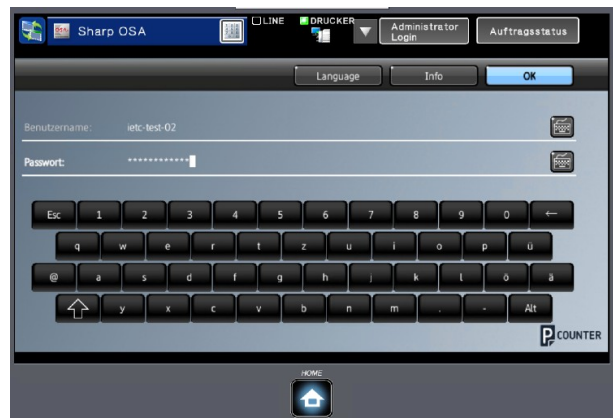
Sharp OSA

LINE

DRUCKER

Administrator Login

Auftragsstatus

Language

Info

OK

Benutzername: ietc-test-02

Passwort: ************

Esc 1 2 3 4 5 6 7 8 9 0 ←

q w e r t z u i o p ü

@ a s d f g h j k l ö ä

y x c v b n m . - Alt

COUNTER

HOME